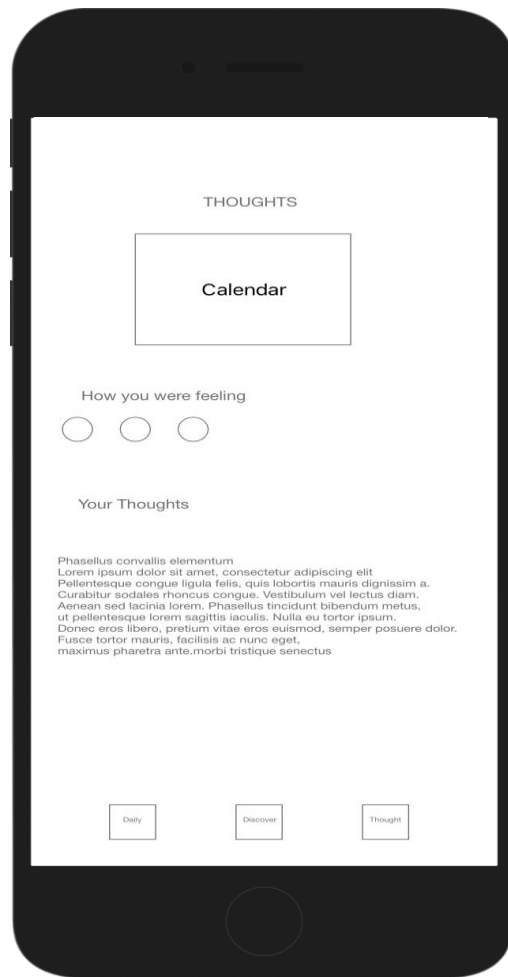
THOUGHTS

Calendar

How you were feeling

Your Thoughts

Phasellus convallis elementum
Lorem ipsum dolor sit amet, consectetur adipiscing elit
Pellentesque congue ligula felis, quis lobortis mauris dignissim a.
Curabitur sodales rhoncus congue. Vestibulum vel lectus diam.
Aenean sed lacinia lorem. Phasellus tincidunt bibendum metus,
ut pellentesque lorem sagittis iaculis. Nulla eu tortor ipsum.
Donec eros libero, pretium vitae eros euismod, semper posuere dolor.
Fusce tortor mauris, facilisis ac nunc eget,
maximus pharetra ante.morbi tristique senectus

Daily

Discover

Thought